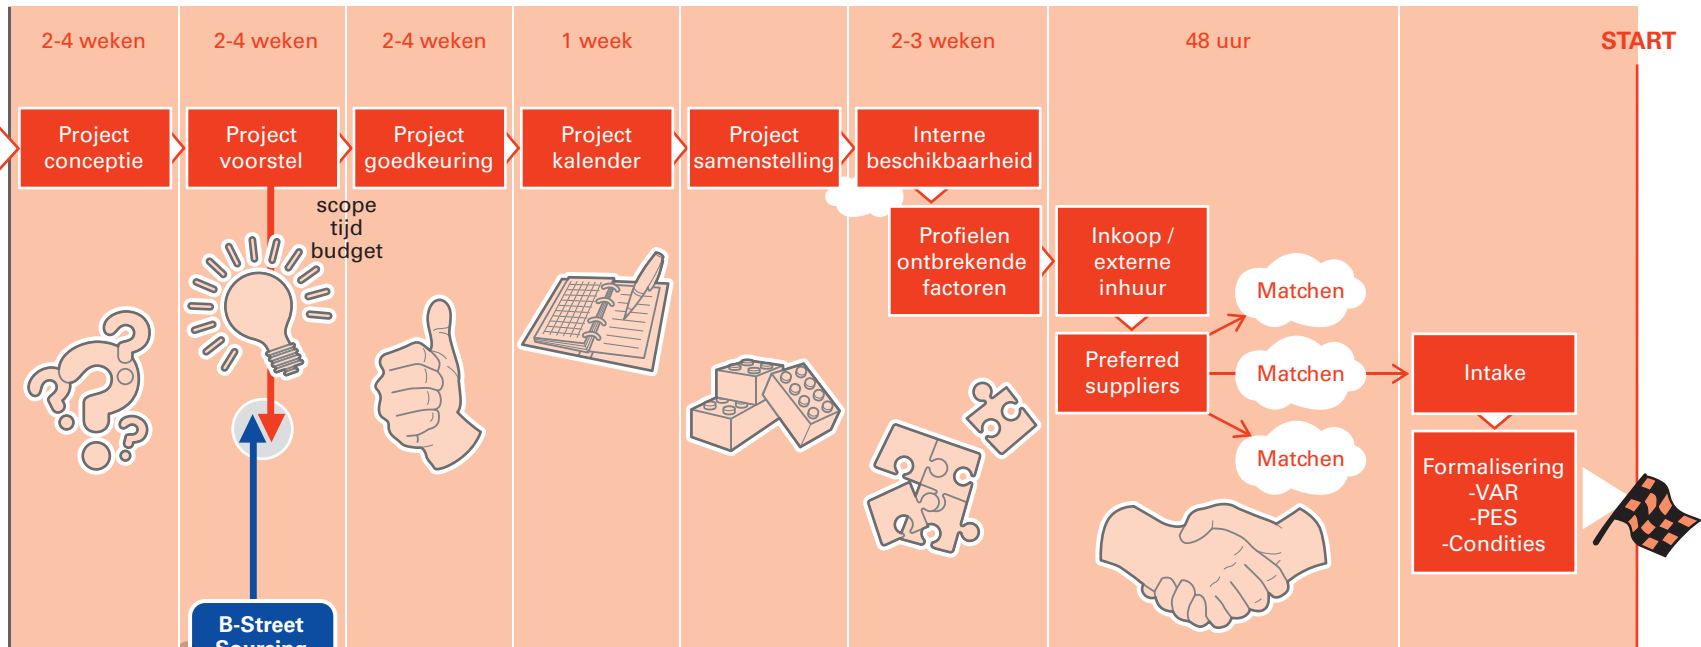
2-4 weken

2-4 weken

2-4 weken

1 week

2-3 weken

48 uur

START

Project conceptie

Project voorstel

Project goedkeuring

Project kalender

Project samenstelling

Interne beschikbaarheid

scope
tijd
budget

Profielen ontbrekende factoren

Inkoop / externe inhuur

Preferred suppliers

Matchen

Matchen

Matchen

Intake

Formalisering
-VAR
-PES
-Condities

B-Street
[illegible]